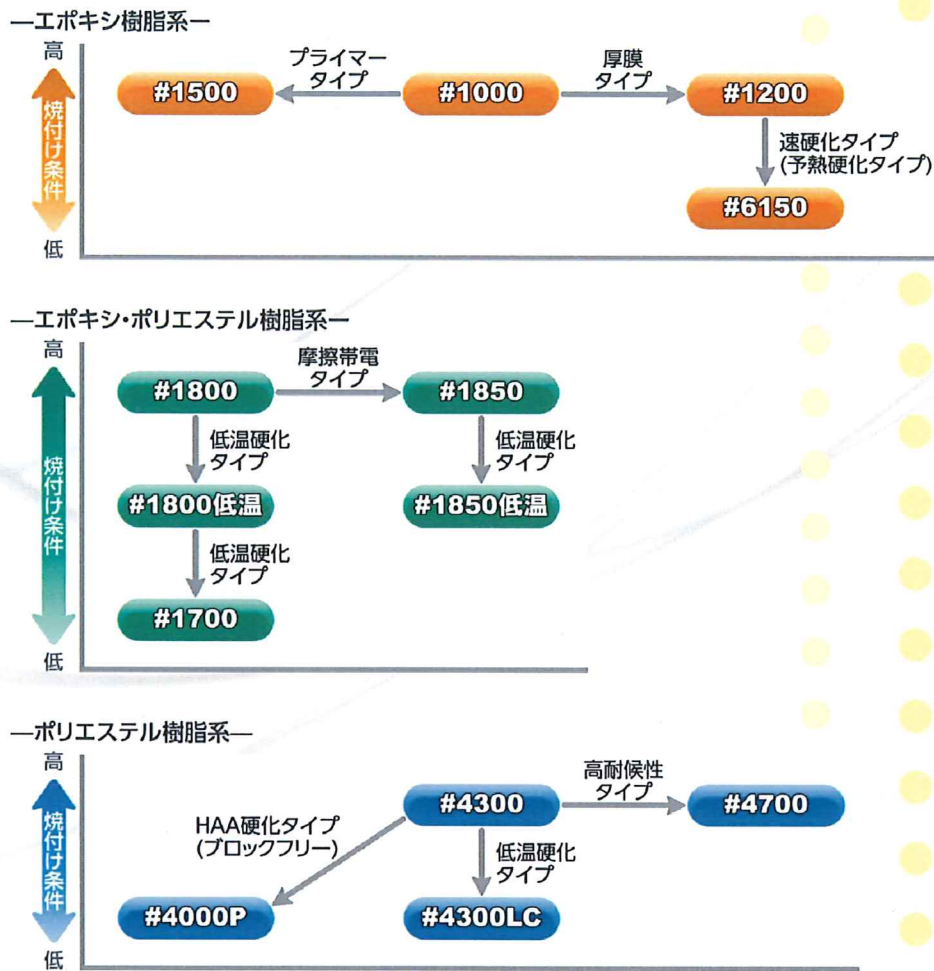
—エポキシ樹脂系—

高
焼付け条件
低

#1500
プライマータイプ
#1000
厚膜タイプ
#1200
速硬化タイプ (予熱硬化タイプ)
#6150

—エポキシ・ポリエステル樹脂系—

高
焼付け条件
低

#1800
摩擦帯電タイプ
#1850
低温硬化タイプ
#1800低温
低温硬化タイプ
#1850低温
低温硬化タイプ
#1700

—ポリエステル樹脂系—

高
焼付け条件
低

#4300
高耐候性タイプ
#4700
HAA硬化タイプ (ブロックフリー)
#4000P
低温硬化タイプ
#4300LC